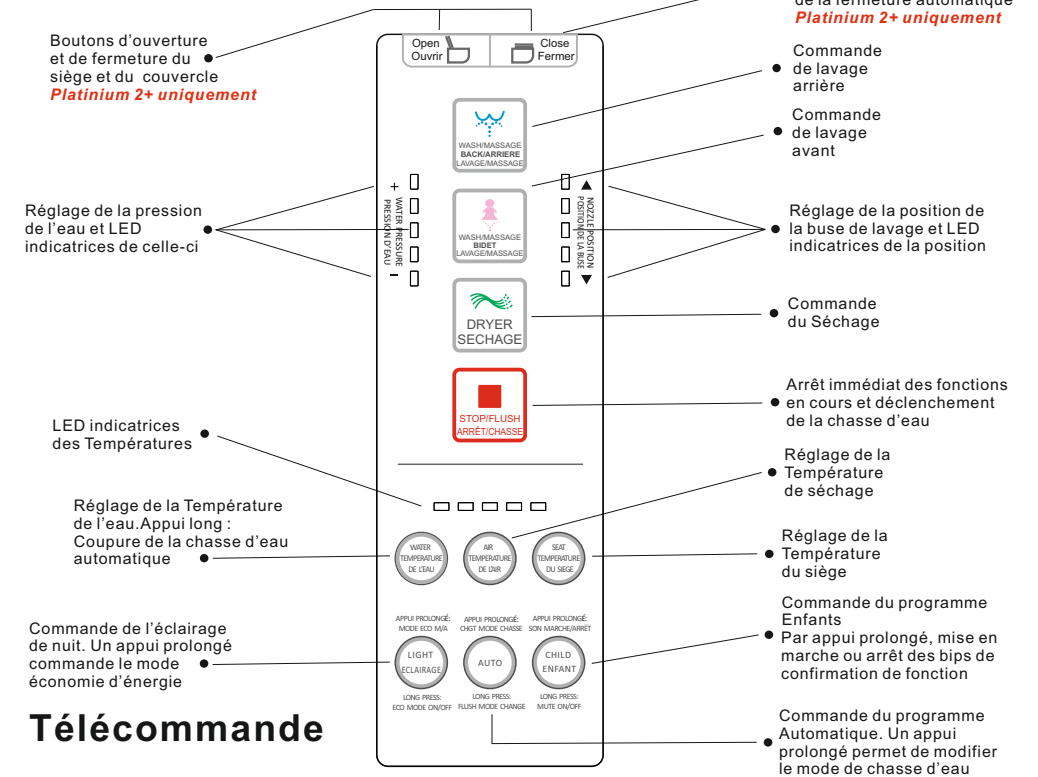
de la fermeture automatique
Platinium 2+ uniquement

Boutons d'ouverture et de fermeture du siège et du couvercle
Platinium 2+ uniquement

Open
Ouvrir

Close
Fermer

Commande de lavage arrière

WASH/MASSAGE
BACK/ARRIERE
LAVAGE/MASSAGE

Commande de lavage avant

Réglage de la pression de l'eau et LED indicatrices de celle-ci

+
WATER PRESSURE
PRESSION D'EAU
−

WASH/MASSAGE
BIDET
LAVAGE/MASSAGE

NOZZLE POSITION
POSITION DE LA BUSE

Réglage de la position de la buse de lavage et LED indicatrices de la position

DRYER
SECHAGE

Commande du Séchage

STOP/FLUSH
ARRÊT/CHASSE

Arrêt immédiat des fonctions en cours et déclenchement de la chasse d'eau

LED indicatrices des Températures

Réglage de la Température de séchage

Réglage de la Température de l'eau.Appui long : Coupure de la chasse d'eau automatique

WATER
TEMPERATURE
DE L'EAU

AIR
TEMPERATURE
DE L'AIR

SEAT
TEMPERATURE
DU SIEGE

Réglage de la Température du siège

Commande du programme Enfants
Par appui prolongé, mise en marche ou arrêt des bips de confirmation de fonction

APPUI PROLONGÉ:
MODE ECO M/A

APPUI PROLONGÉ:
CHGT MODE CHASSE

APPUI PROLONGÉ:
SON MARCHE/ARRÊT

Commande de l'éclairage de nuit. Un appui prolongé commande le mode économie d'énergie

LIGHT
ECLAIRAGE

AUTO

CHILD
ENFANT

LONG PRESS:
ECO MODE ON/OFF

LONG PRESS:
FLUSH MODE CHANGE

LONG PRESS:
MUTE ON/OFF

Télécommande

Commande du programme Automatique. Un appui prolongé permet de modifier le mode de chasse d'eau